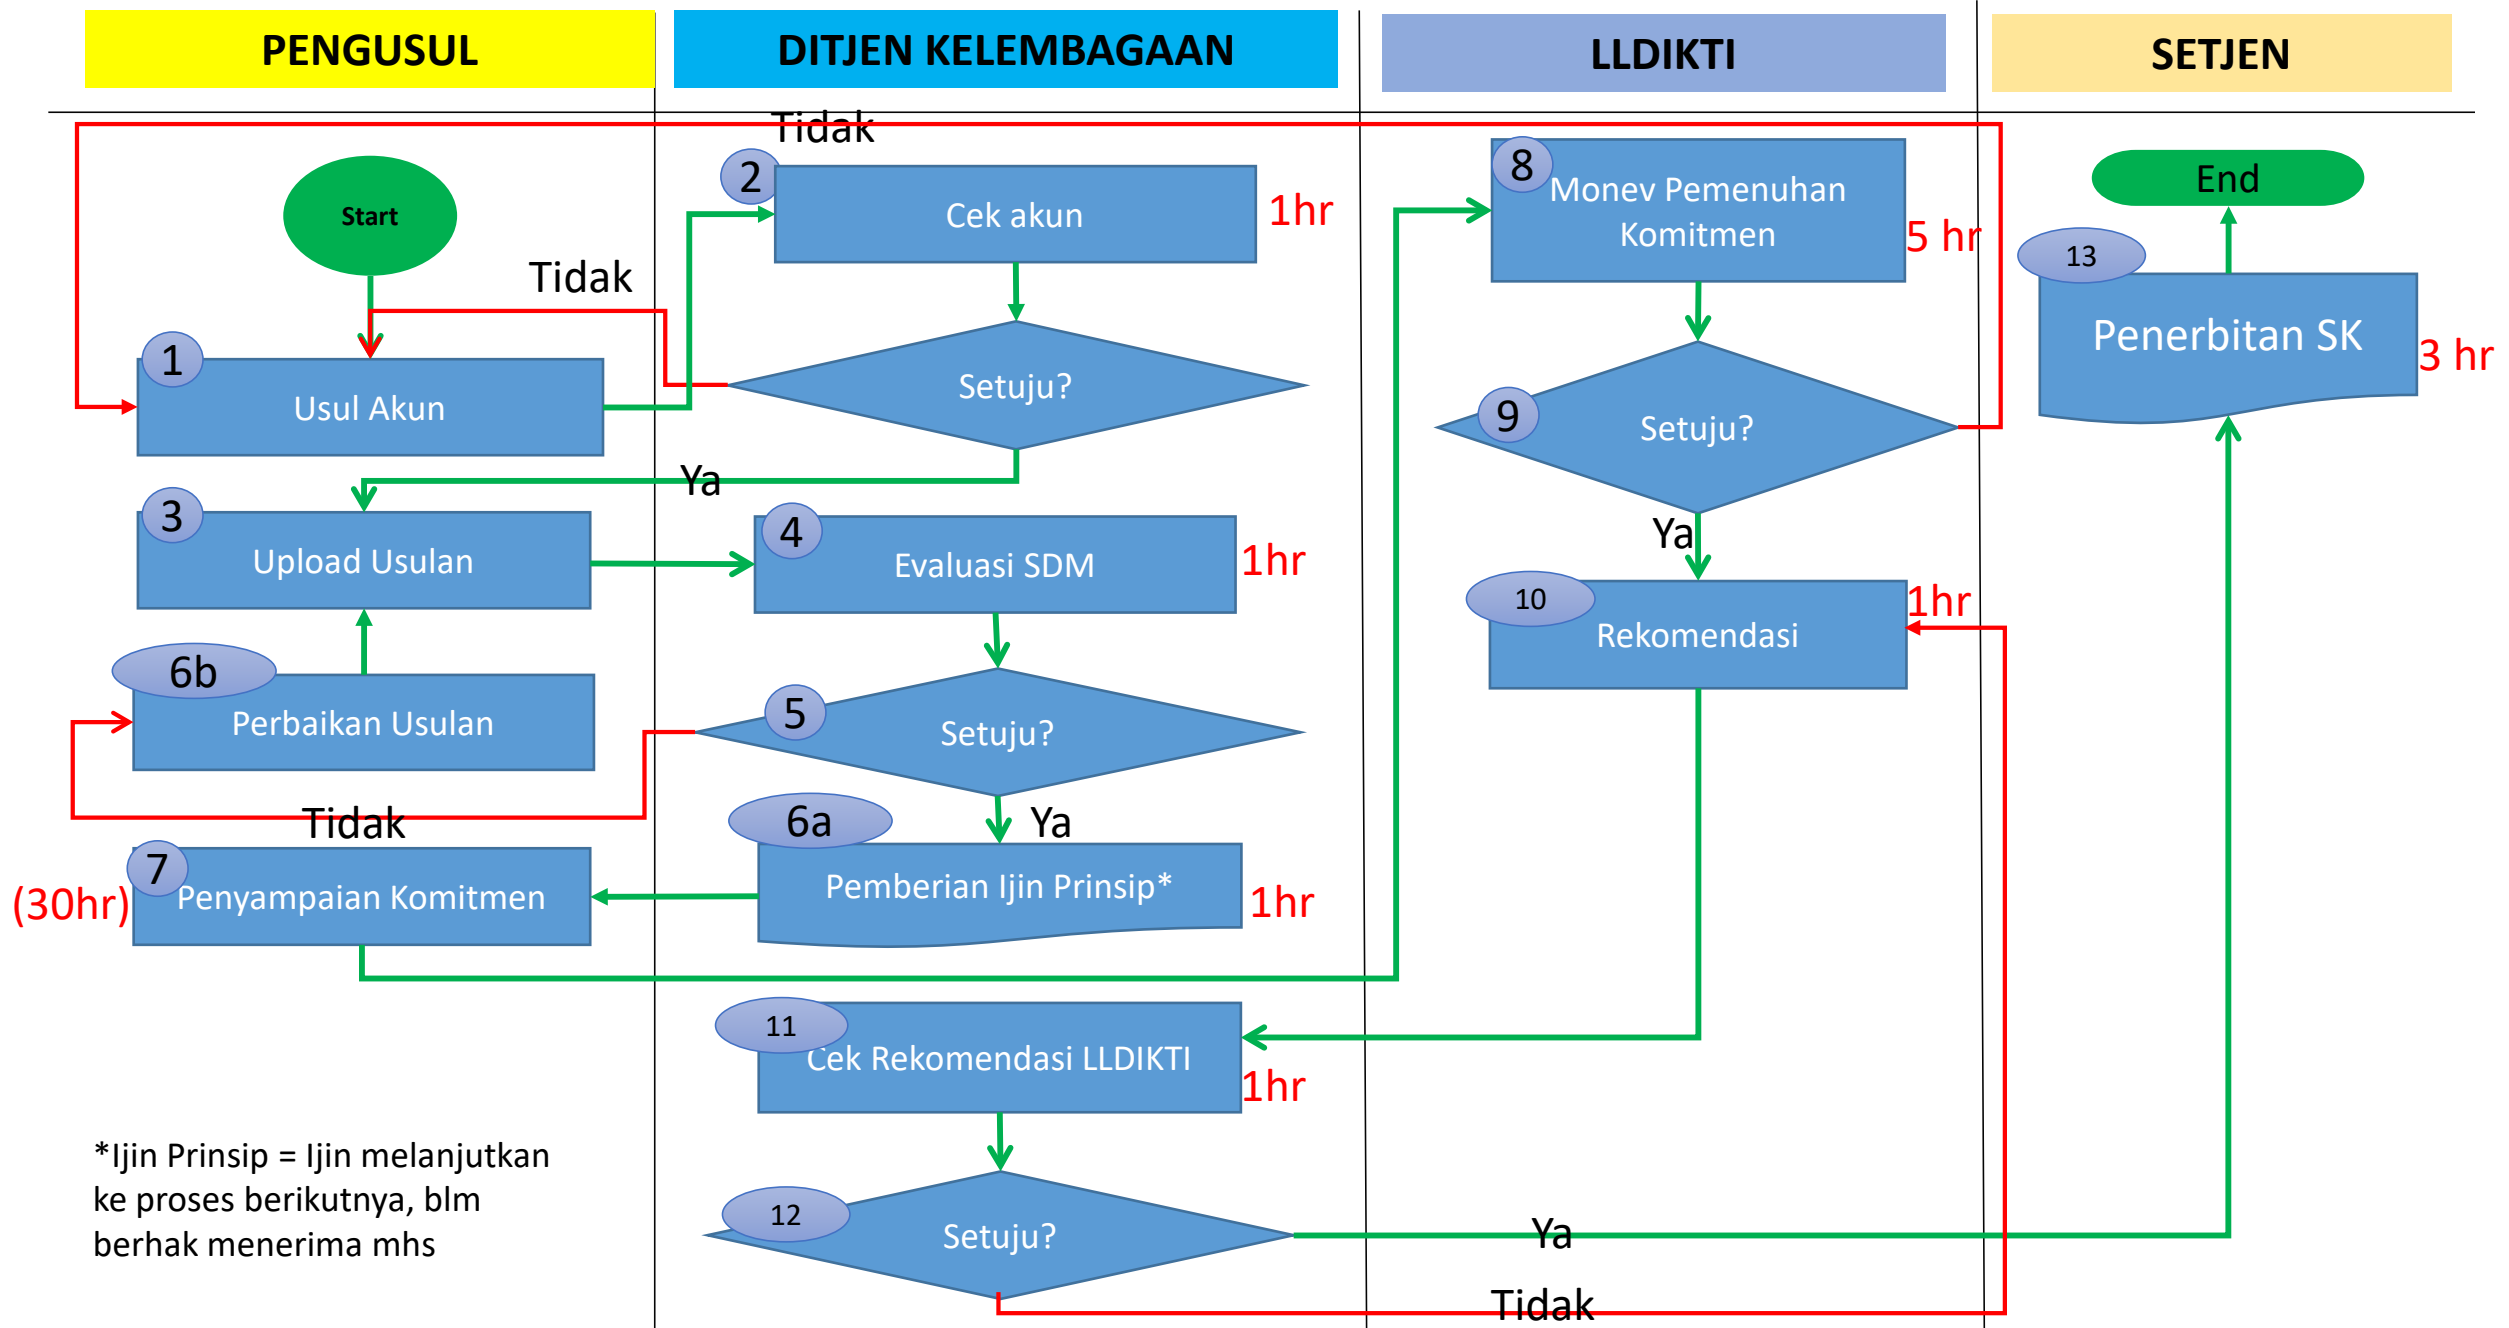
PENGUSUL

DITJEN KELEMBAGAAN

LLDIKTI

SETJEN

Tidak

Start

Tidak

1 Usul Akun

2 Cek akun

1hr

Setuju?

Ya

3 Upload Usulan

4 Evaluasi SDM

1hr

6b Perbaikan Usulan

5 Setuju?

Tidak

6a Pemberian Ijin Prinsip*

Ya

1hr

(30hr) 7 Penyampaian Komitmen

8 Monev Pemenuhan Komitmen

5 hr

9 Setuju?

Ya

10 Rekomendasi

1hr

End

13 Penerbitan SK

3 hr

11 Cek Rekomendasi LLDIKTI

1hr

12 Setuju?

Ya

Tidak

*Ijin Prinsip = Ijin melanjutkan ke proses berikutnya, blm berhak menerima mhs